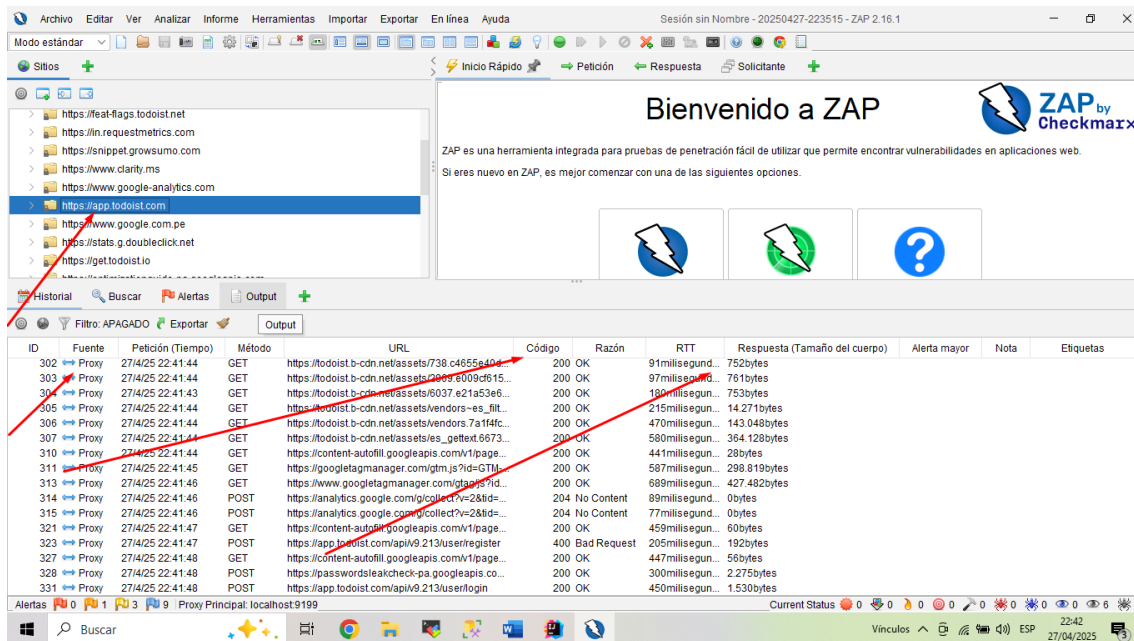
Archivo Editar Ver Analizar Informe Herramientas Importar Exportar En línea Ayuda

Sesión sin Nombre - 20250427-223515 - ZAP 2.16.1

Modo estándar

Sitios

https://feat-flags.todoist.net
https://in.requestmetrics.com
https://snippet.growsumo.com
https://www.clarity.ms
https://www.google-analytics.com
https://app.todoist.com
https://www.google.com.pe
https://stats.g.doubleclick.net
https://get.todoist.io

Inicio Rápido   Petición   Respuesta   Solicitante

Bienvenido a ZAP

ZAP by Checkmarx

ZAP es una herramienta integrada para pruebas de penetración fácil de utilizar que permite encontrar vulnerabilidades en aplicaciones web.

Si eres nuevo en ZAP, es mejor comenzar con una de las siguientes opciones.

Historial   Buscar   Alertas   Output

Filtro: APAGADO   Exportar   Output

| ID | Fuente | Petición (Tiempo) | Método | URL | Código | Razón | RTT | Respuesta (Tamaño del cuerpo) | Alerta mayor | Nota | Etiquetas |
|---|---|---|---|---|---|---|---|---|---|---|---|
| 302 | Proxy | 27/4/25 22:41:44 | GET | https://todoist.b-cdn.net/assets/738.c4655e40d... | 200 | OK | 91milisegund... | 752bytes | | | |
| 303 | Proxy | 27/4/25 22:41:44 | GET | https://todoist.b-cdn.net/assets/2609.e009cf615... | 200 | OK | 97milisegund... | 761bytes | | | |
| 304 | Proxy | 27/4/25 22:41:43 | GET | https://todoist.b-cdn.net/assets/6037.e21a53e6... | 200 | OK | 180milisegun... | 753bytes | | | |
| 305 | Proxy | 27/4/25 22:41:44 | GET | https://todoist.b-cdn.net/assets/vendors~es_filt... | 200 | OK | 215milisegun... | 14.271bytes | | | |
| 306 | Proxy | 27/4/25 22:41:44 | GET | https://todoist.b-cdn.net/assets/vendors.7a1f4fc... | 200 | OK | 470milisegun... | 143.048bytes | | | |
| 307 | Proxy | 27/4/25 22:41:44 | GET | https://todoist.b-cdn.net/assets/es_gettext.6673... | 200 | OK | 580milisegun... | 364.128bytes | | | |
| 310 | Proxy | 27/4/25 22:41:44 | GET | https://content-autofill.googleapis.com/v1/page... | 200 | OK | 441milisegun... | 28bytes | | | |
| 311 | Proxy | 27/4/25 22:41:45 | GET | https://googletagmanager.com/gtm.js?id=GTM-... | 200 | OK | 587milisegun... | 298.819bytes | | | |
| 313 | Proxy | 27/4/25 22:41:46 | GET | https://www.googletagmanager.com/gtag/js?id... | 200 | OK | 689milisegun... | 427.482bytes | | | |
| 314 | Proxy | 27/4/25 22:41:46 | POST | https://analytics.google.com/g/collect?v=2&tid=... | 204 | No Content | 89milisegund... | 0bytes | | | |
| 315 | Proxy | 27/4/25 22:41:46 | POST | https://analytics.google.com/g/collect?v=2&tid=... | 204 | No Content | 77milisegund... | 0bytes | | | |
| 321 | Proxy | 27/4/25 22:41:47 | GET | https://content-autofill.googleapis.com/v1/page... | 200 | OK | 459milisegun... | 60bytes | | | |
| 323 | Proxy | 27/4/25 22:41:47 | POST | https://app.todoist.com/api/v9.213/user/register | 400 | Bad Request | 205milisegun... | 192bytes | | | |
| 327 | Proxy | 27/4/25 22:41:48 | GET | https://content-autofill.googleapis.com/v1/page... | 200 | OK | 447milisegun... | 56bytes | | | |
| 328 | Proxy | 27/4/25 22:41:48 | POST | https://passwordsleakcheck-pa.googleapis.co... | 200 | OK | 300milisegun... | 2.275bytes | | | |
| 331 | Proxy | 27/4/25 22:41:48 | POST | https://app.todoist.com/api/v9.213/user/login | 200 | OK | 450milisegun... | 1.530bytes | | | |

Alertas 0 1 3 9 Proxy Principal: localhost:9199   Current Status 0 0 0 0 0 0 0 0 6

Buscar   Vínculos   ESP   22:42 27/04/2025